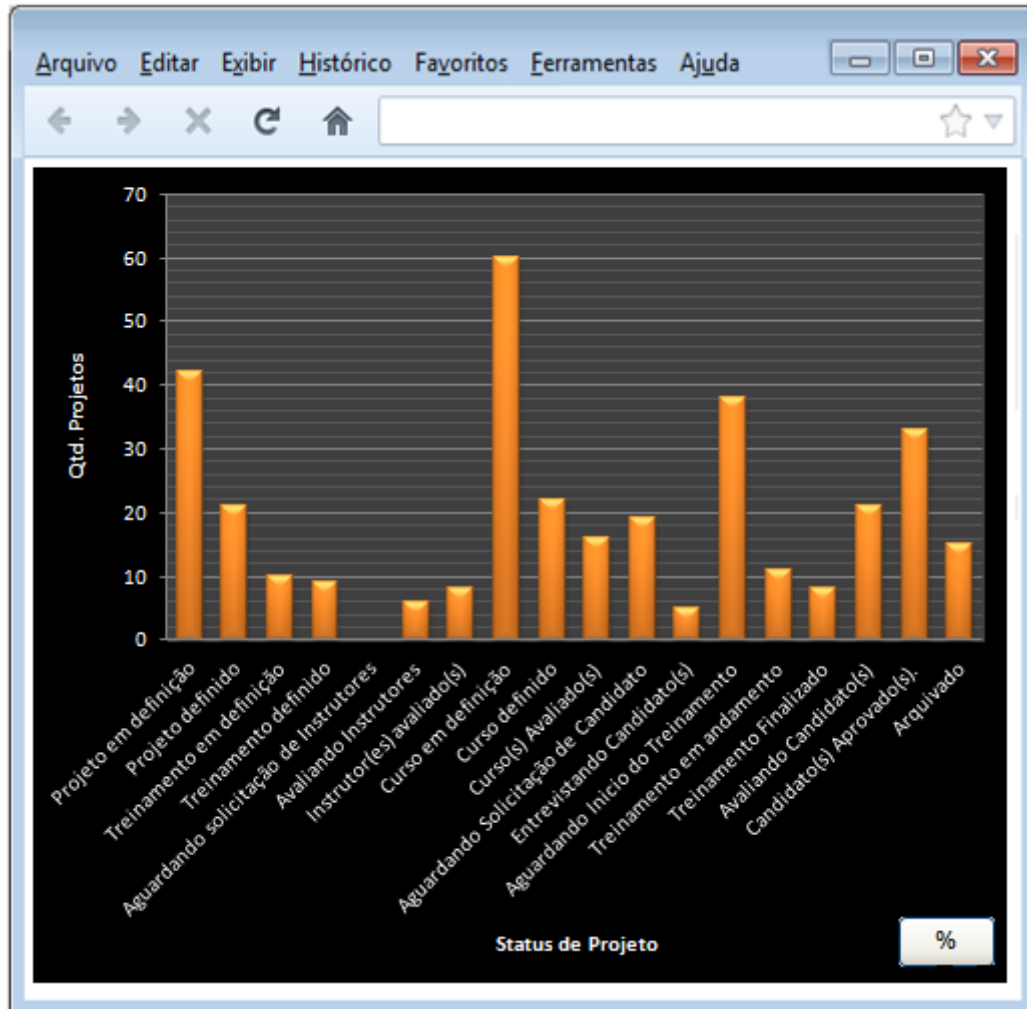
Arquivo Editar Exibir Histórico Favoritos Ferramentas Ajuda

70
60
50
40
30
20
10
0

Qtd. Projetos

Projeto em definição
Projeto definido
Treinamento em definição
Treinamento definido
Aguardando solicitação de Instrutores
Avaliando Instrutores
Instrutor(es) avaliado(s)
Curso em definição
Curso definido
Curso(s) Avaliado(s)
Aguardando Solicitação de Candidato
Entrevistando Candidato(s)
Aguardando Inicio do Treinamento
Treinamento em andamento
Treinamento Finalizado
Avaliando Candidato(s)
Candidato(s) Aprovado(s).
Arquivado

Status de Projeto

%